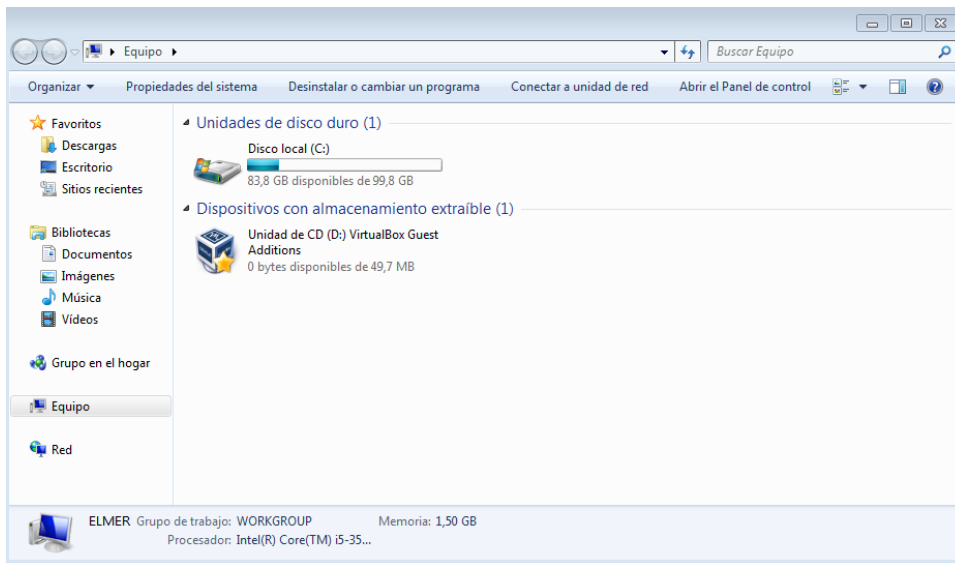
▸ Equipo ▸

Buscar Equipo

Organizar ▾ Propiedades del sistema Desinstalar o cambiar un programa Conectar a unidad de red Abrir el Panel de control

Favoritos
Descargas
Escritorio
Sitios recientes

Bibliotecas
Documentos
Imágenes
Música
Vídeos

Grupo en el hogar

Equipo

Red

Unidades de disco duro (1)

Disco local (C:)
83,8 GB disponibles de 99,8 GB

Dispositivos con almacenamiento extraíble (1)

Unidad de CD (D:) VirtualBox Guest Additions
0 bytes disponibles de 49,7 MB

ELMER Grupo de trabajo: WORKGROUP Memoria: 1,50 GB
Procesador: Intel(R) Core(TM) i5-35...